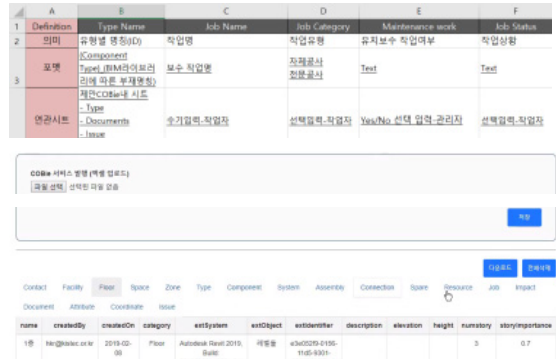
|   | A | B | C | D | E | F |
|---|---|---|---|---|---|---|
| 1 | Definition | Type Name | Job Name | Job Category | Maintenance work | Job Status |
| 2 | 의미 | 유형별 명칭(ID) | 작업명 | 작업유형 | 유지보수 작업여부 | 작업상황 |
| 3 | 포맷 | [Component Type] (BIM라이브러리에 따른 부재명칭) | 보수 작업명 | 자체공사 전문공사 | Text | Text |
|   | 연관시트 | 제안COBie내 시트 - Type - Documents - Issue | 수기입력-작업자 | 선택입력-작업자 | Yes/No 선택 입력-관리자 | 선택입력-작업자 |

COBie 서비스 받기 (엑셀 업로드)
파일 선택 선택된 파일 없음

저장

다운로드 전체삭제

Contact Facility Floor Space Zone Type Component System Assembly Connection Spare Resource Job Impact Document Attribute Coordinate Issue

| name | createdBy | createdOn | category | extSystem | extObject | extIdentifier | description | elevation | height | numstory | story/importance |
|---|---|---|---|---|---|---|---|---|---|---|---|
| 1층 | hkr@kistec.or.kr | 2019-02-08 | Floor | Autodesk Revit 2019. Build | 레벨들 | e3e05219-0155-11d5-9301- | | | | 3 | 0.7 |